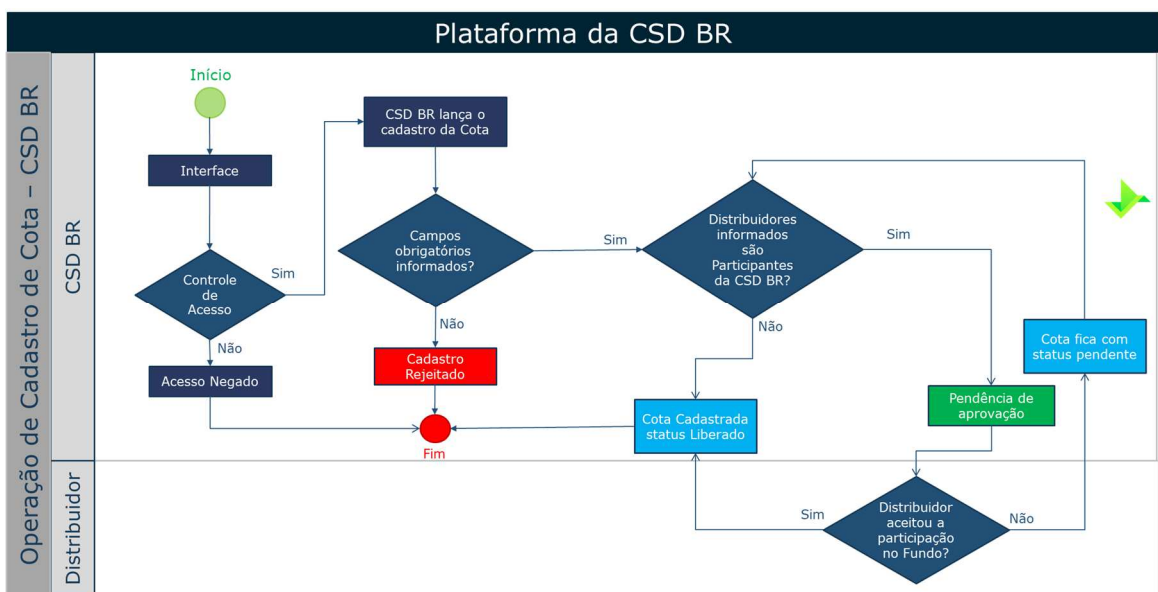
Plataforma da CSD BR

Operação de Cadastro de Cota – CSD BR

CSD BR

Início

Interface

Controle de Acesso

Sim

Não

Acesso Negado

CSD BR lança o cadastro da Cota

Campos obrigatórios informados?

Sim

Não

Cadastro Rejeitado

Fim

Distribuidores informados são Participantes da CSD BR?

Sim

Não

Cota Cadastrada status Liberado

Pendência de aprovação

Cota fica com status pendente

Distribuidor

Distribuidor aceitou a participação no Fundo?

Sim

Não